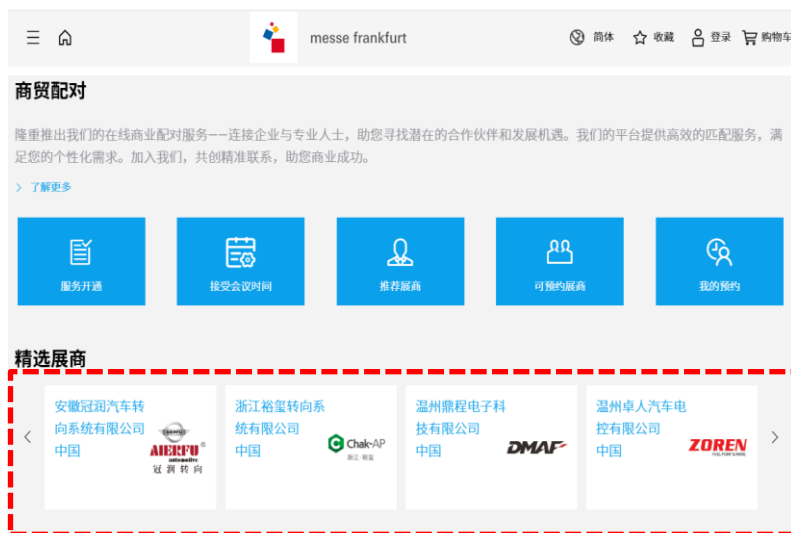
messe frankfurt

简体 收藏 登录 购物车

商贸配对

隆重推出我们的在线商业配对服务——连接企业与专业人士，助您寻找潜在的合作伙伴和发展机遇。我们的平台提供高效的匹配服务，满足您的个性化需求。加入我们，共创精准联系，助您商业成功。

了解更多

服务开通

接受会议时间

推荐展商

可预约展商

我的预约

精选展商

安徽冠润汽车转向系统有限公司
中国
AIERFU
冠润转向

浙江裕玺转向系统有限公司
中国
Chak-AP

温州鼎程电子科技有限公司
中国
DMAF

温州卓人汽车电控有限公司
中国
ZOREN